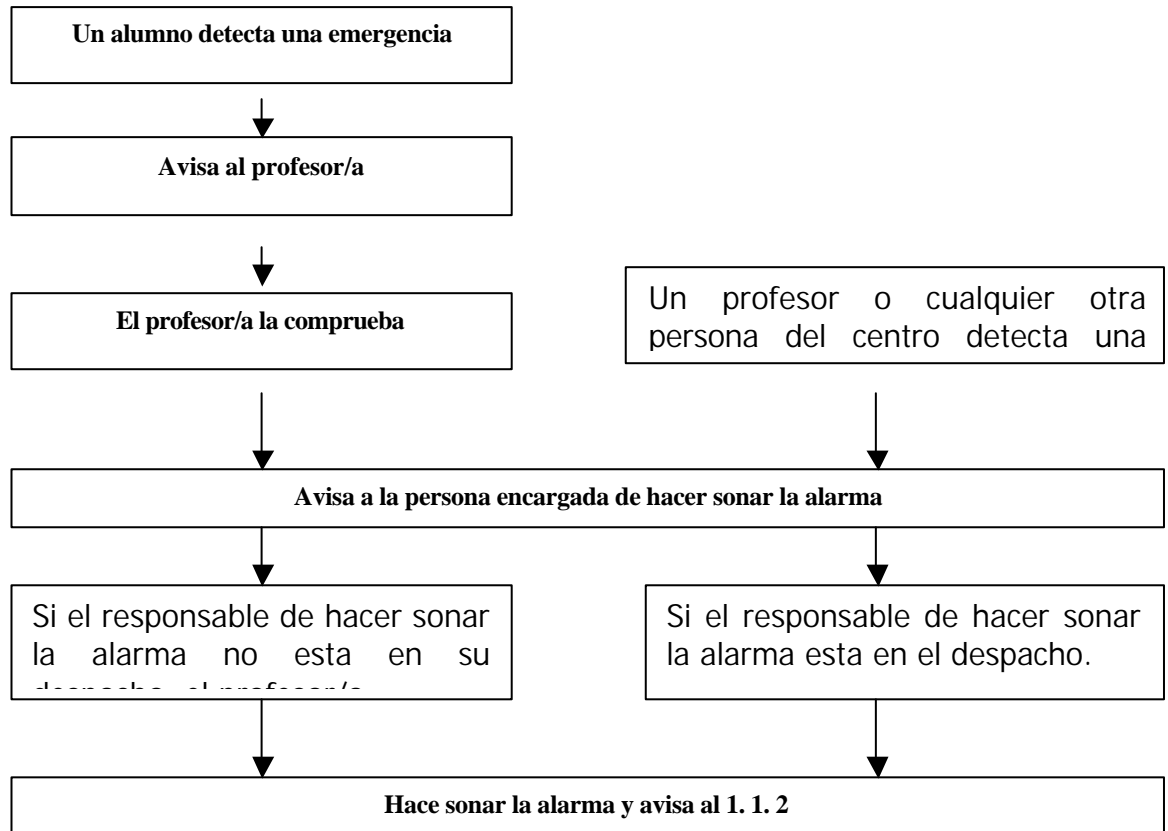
Un alumno detecta una emergencia

Avisa al profesor/a

El profesor/a la comprueba

Un profesor o cualquier otra persona del centro detecta una

Avisa a la persona encargada de hacer sonar la alarma

Si el responsable de hacer sonar la alarma no esta en su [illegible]

Si el responsable de hacer sonar la alarma esta en el despacho.

Hace sonar la alarma y avisa al 1. 1. 2